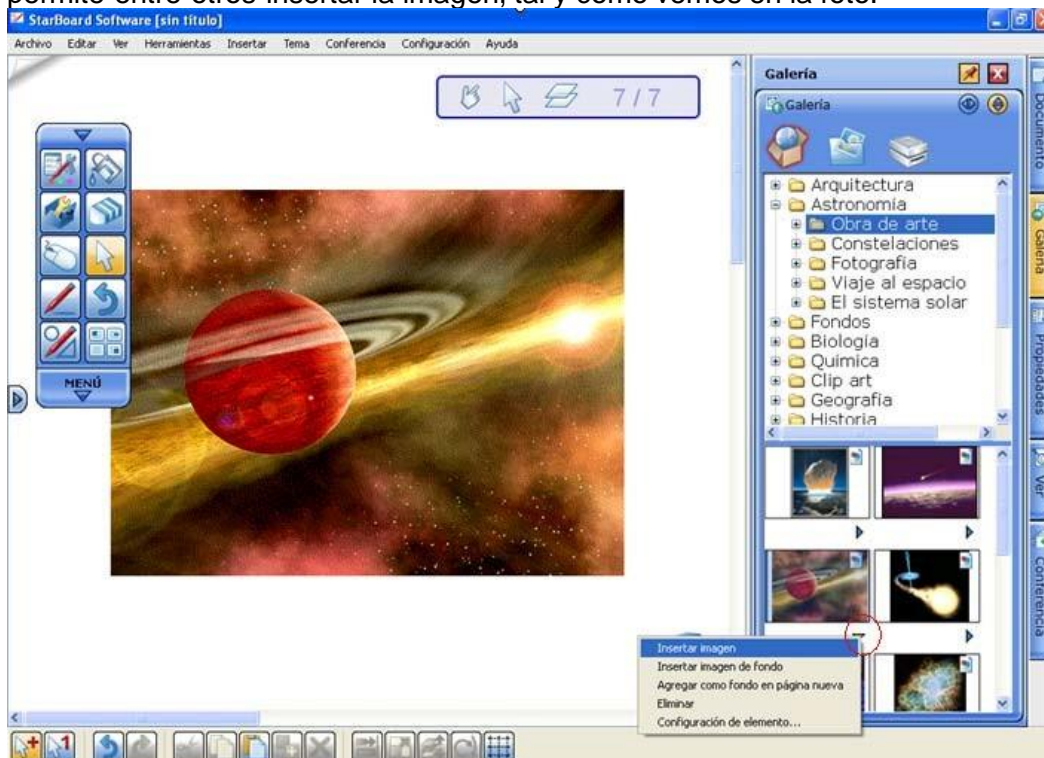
permite entre otros insertar la imagen, tal y como vemos en la foto.

StarBoard Software [sin título]

Archivo Editar Ver Herramientas Insertar Tema Conferencia Configuración Ayuda

7/7

MENÚ

Galería

Galería

Arquitectura
Astronomía
Obra de arte
Constelaciones
Fotografía
Viaje al espacio
El sistema solar
Fondos
Biología
Química
Clip art
Geografía
Historia

Documento
Galería
Propiedades
Ver
Conferencia

Insertar imagen
Insertar imagen de fondo
Agregar como fondo en página nueva
Eliminar
Configuración de elemento...